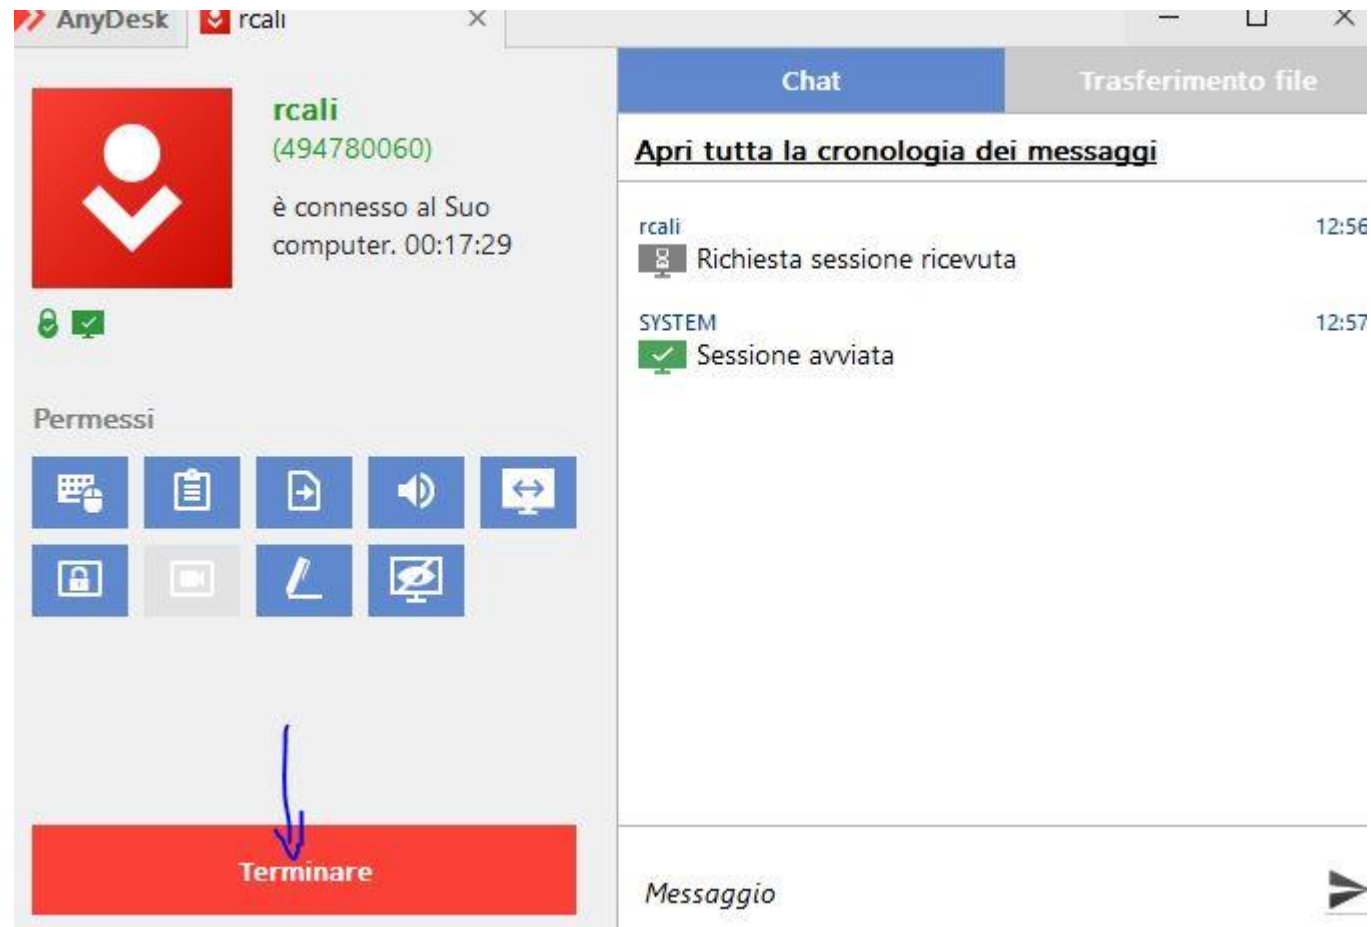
AnyDesk rcali ×

rcali
(494780060)
è connesso al Suo computer. 00:17:29

Permessi

Terminare

Chat
Trasferimento file

Apri tutta la cronologia dei messaggi

rcali 12:56
Richiesta sessione ricevuta

SYSTEM 12:57
Sessione avviata

Messaggio